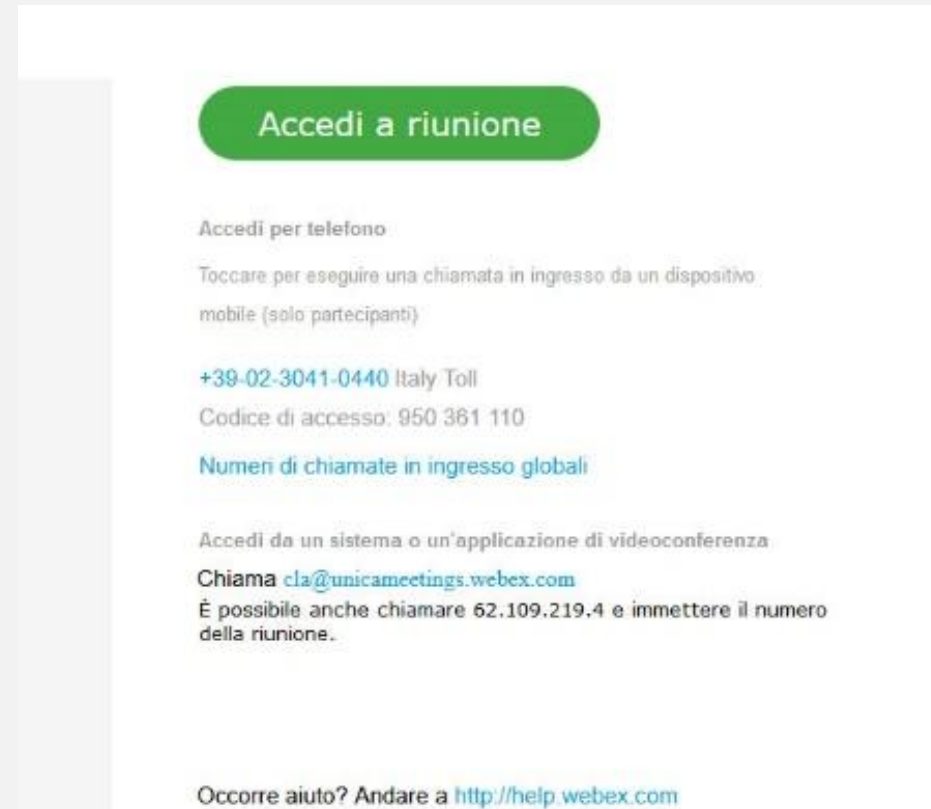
Accedi a riunione

Accedi per telefono

Toccare per eseguire una chiamata in ingresso da un dispositivo mobile (solo partecipanti)

+39-02-3041-0440 Italy Toll
Codice di accesso: 950 361 110

Numeri di chiamate in ingresso globali

Accedi da un sistema o un'applicazione di videoconferenza

Chiama cla@unicameetings.webex.com
È possibile anche chiamare 62.109.219.4 e immettere il numero della riunione.

Occorre aiuto? Andare a http://help.webex.com